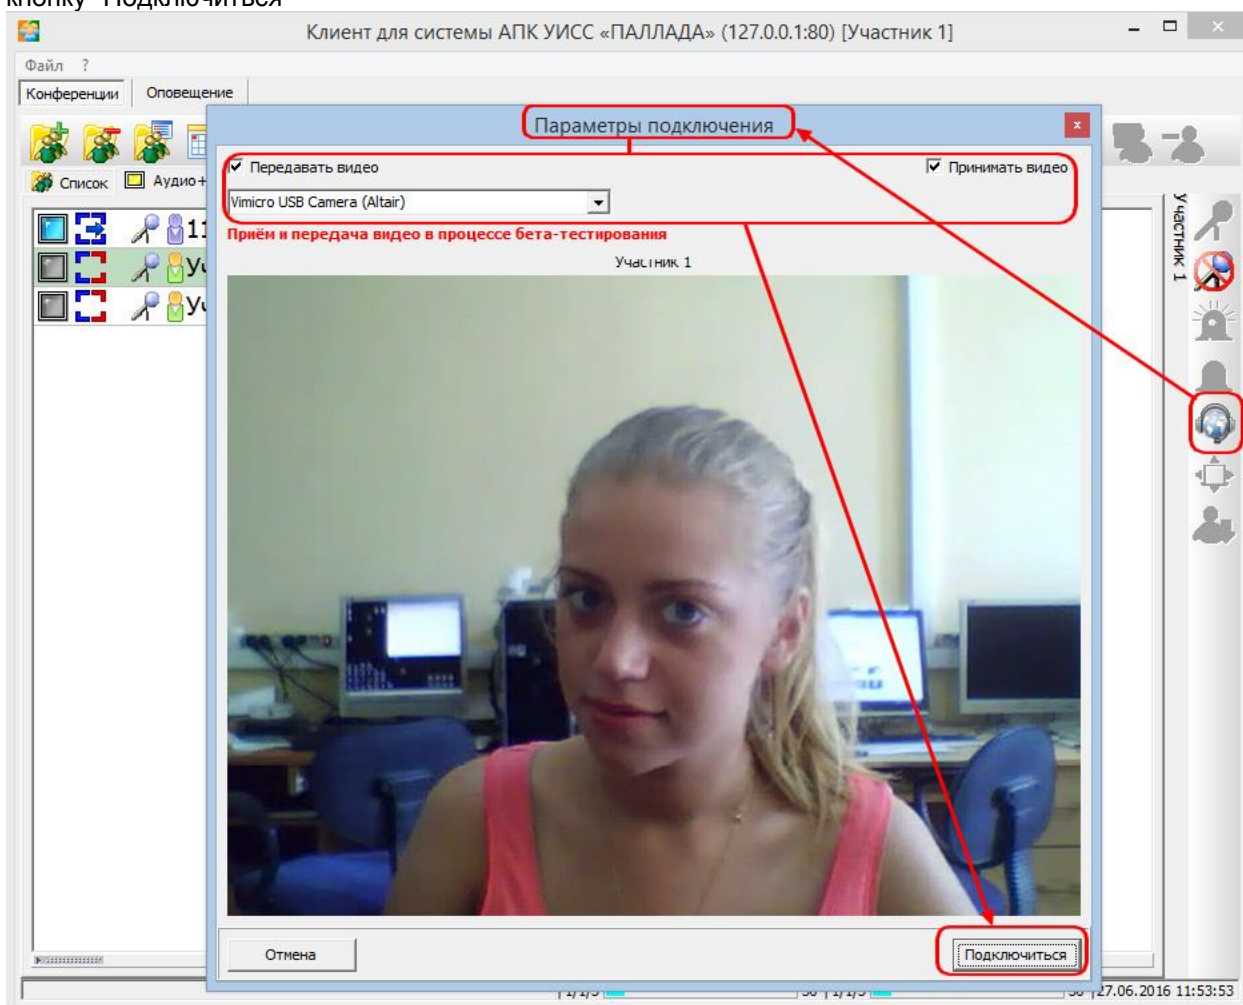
кнопку "Подключиться"

Клиент для системы АПК УИСС «ПАЛЛАДА» (127.0.0.1:80) [Участник 1]

Файл ?

Конференции Оповещение

Список Аудио+

11
Уч
Уч

Параметры подключения

Передавать видео

Принимать видео

Vimicro USB Camera (Altair)

Приём и передача видео в процессе бета-тестирования

Участник 1

Отмена

Подключиться

Участник 1

27.06.2016 11:53:53